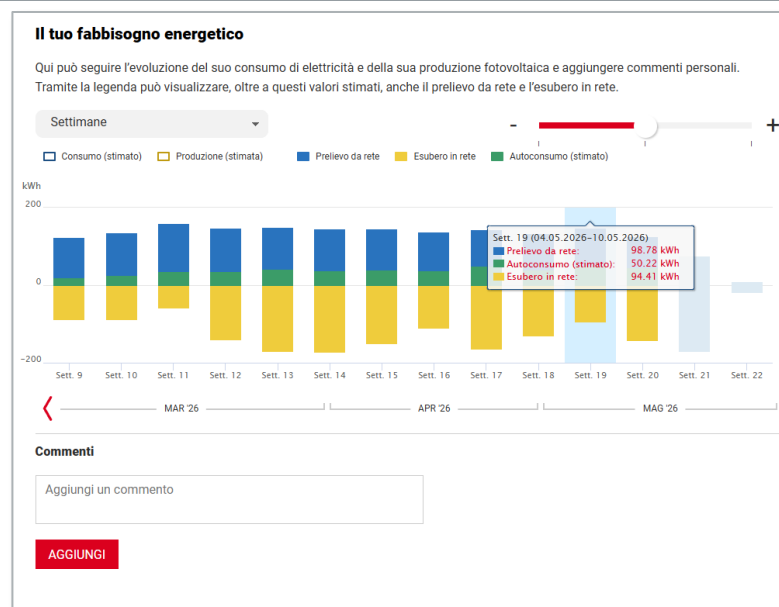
Il tuo fabbisogno energetico

Qui può seguire l'evoluzione del suo consumo di elettricità e della sua produzione fotovoltaica e aggiungere commenti personali. Tramite la legenda può visualizzare, oltre a questi valori stimati, anche il prelievo da rete e l'esubero in rete.

Settimane

-

+

Consumo (stimato) Produzione (stimata) Prelievo da rete Esubero in rete Autoconsumo (stimato)

kWh

200

0

-200

Sett. 19 (04.05.2026–10.05.2026)
Prelievo da rete: 98.78 kWh
Autoconsumo (stimato): 50.22 kWh
Esubero in rete: 94.41 kWh

Sett. 9 Sett. 10 Sett. 11 Sett. 12 Sett. 13 Sett. 14 Sett. 15 Sett. 16 Sett. 17 Sett. 18 Sett. 19 Sett. 20 Sett. 21 Sett. 22

MAR '26 APR '26 MAG '26

Commenti

Aggiungi un commento

AGGIUNGI